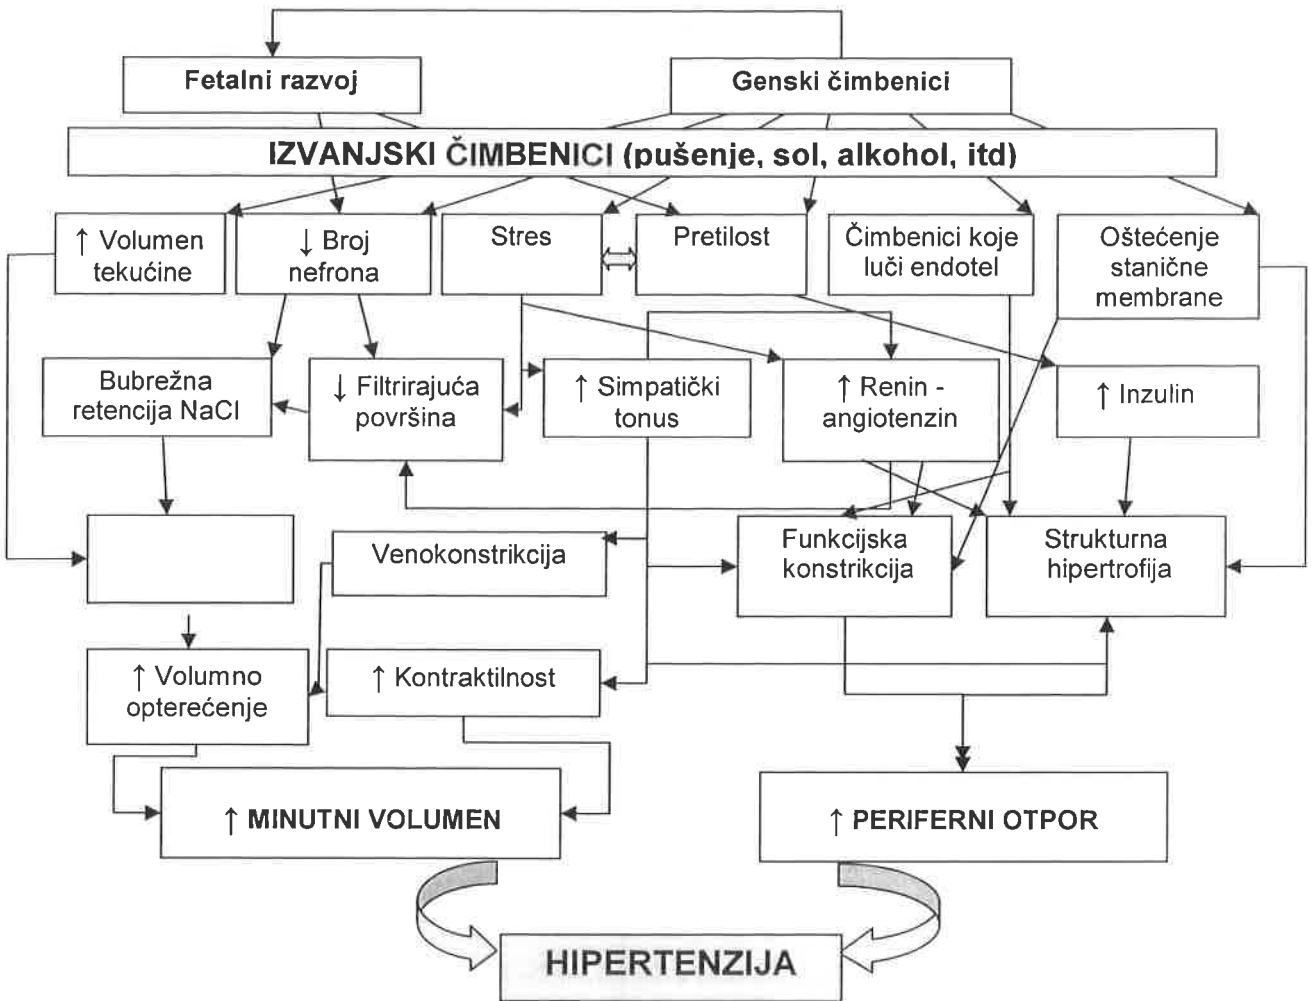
Fetalni razvoj

Genski čimbenici

IZVANJSKI ČIMBENICI (pušenje, sol, alkohol, itd)

↑ Volumen tekućine

↓ Broj nefrona

Stres

Pretilost

Čimbenici koje luči endotel

Oštećenje stanične membrane

Bubrežna retencija NaCl

↓ Filtrirajuća površina

↑ Simpatički tonus

↑ Renin - angiotenzin

↑ Inzulin

Venokonstrikcija

Funkcijska konstrikcija

Strukturna hipertrofija

↑ Volumno opterećenje

↑ Kontraktilnost

↑ MINUTNI VOLUMEN

↑ PERIFERNI OTPOR

HIPERTENZIJA